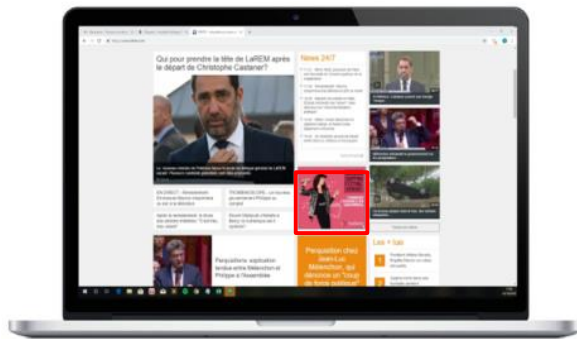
Qui pour prendre la tête de LaREM après le départ de Christophe Castaner?

News 24/7

Perquisition chez Jean-Luc Mélenchon, qui dénonce un "coup de force policier"

Perquisitions, explication tendue entre Mélenchon et Philippe à l'Assemblée

Les + lus